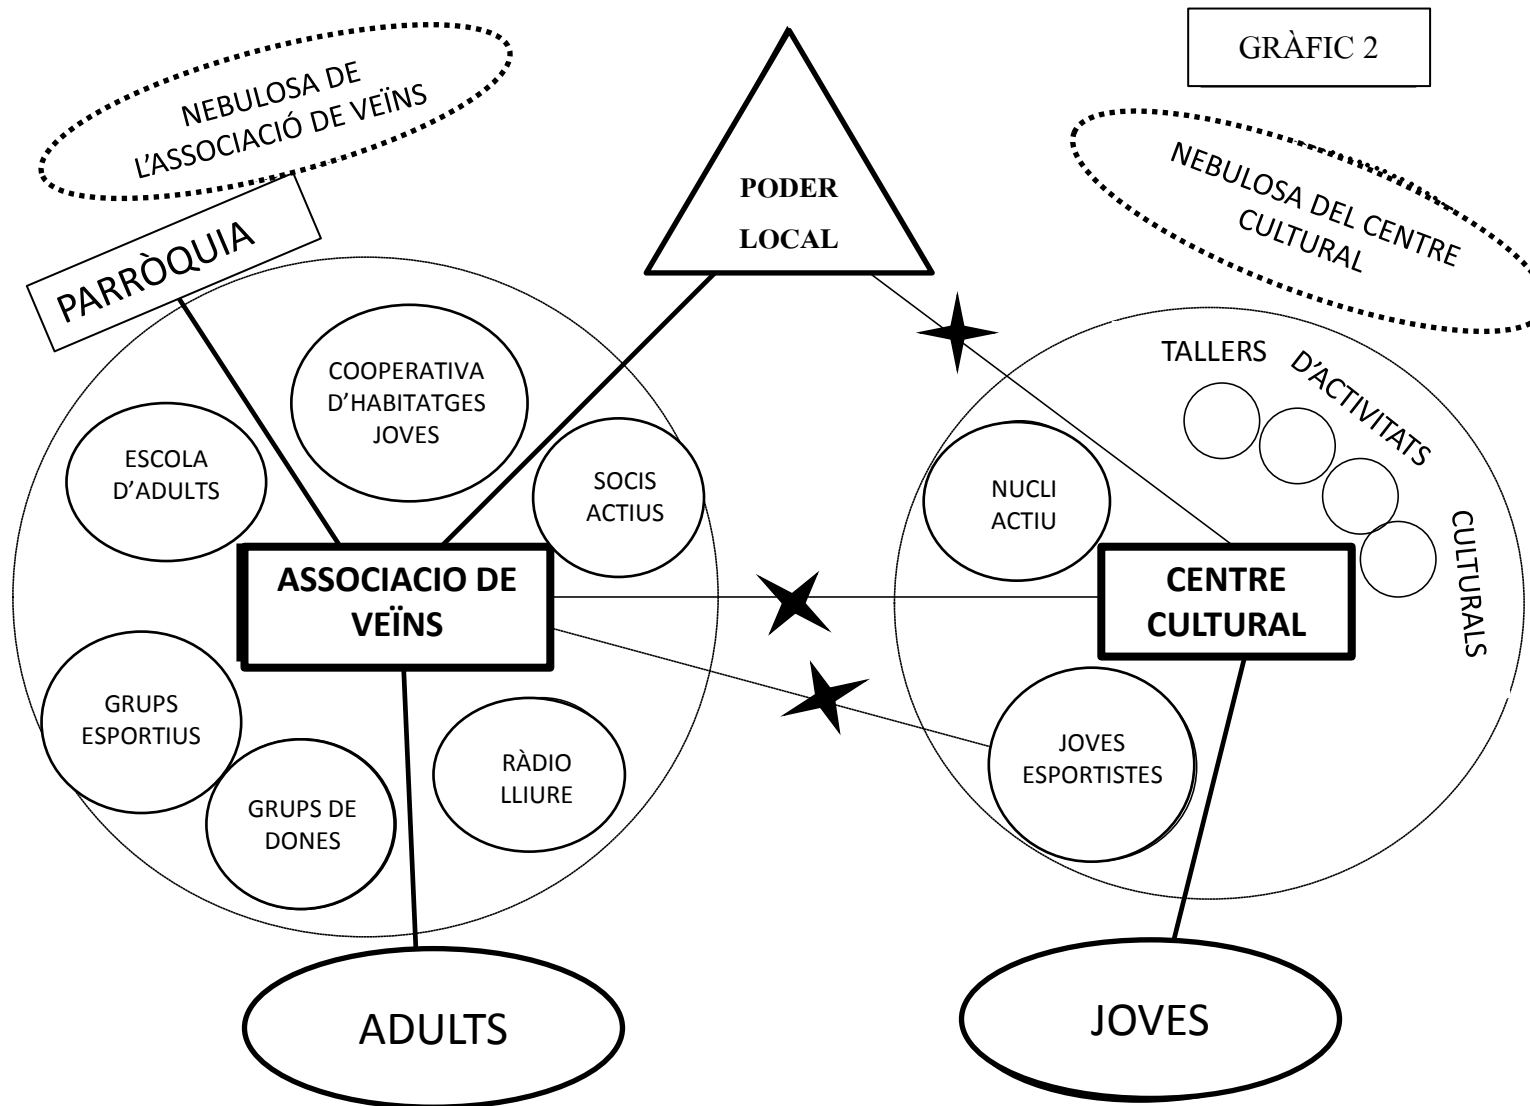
NEBULOSA DE L'ASSOCIACIÓ DE VEÏNS

PODER LOCAL

GRÀFIC 2

NEBULOSA DEL CENTRE CULTURAL

PARRÒQUIA

COOPERATIVA D'HABITATGES JOVES

ESCOLA D'ADULTS

SOCIS ACTIUS

TALLERS D'ACTIVITATS CULTURALS

NUCLI ACTIU

ASSOCIACIO DE VEÏNS

CENTRE CULTURAL

GRUPS ESPORTIUS

GRUPS DE DONES

RÀDIO LLIURE

JOVES ESPORTISTES

ADULTS

JOVES